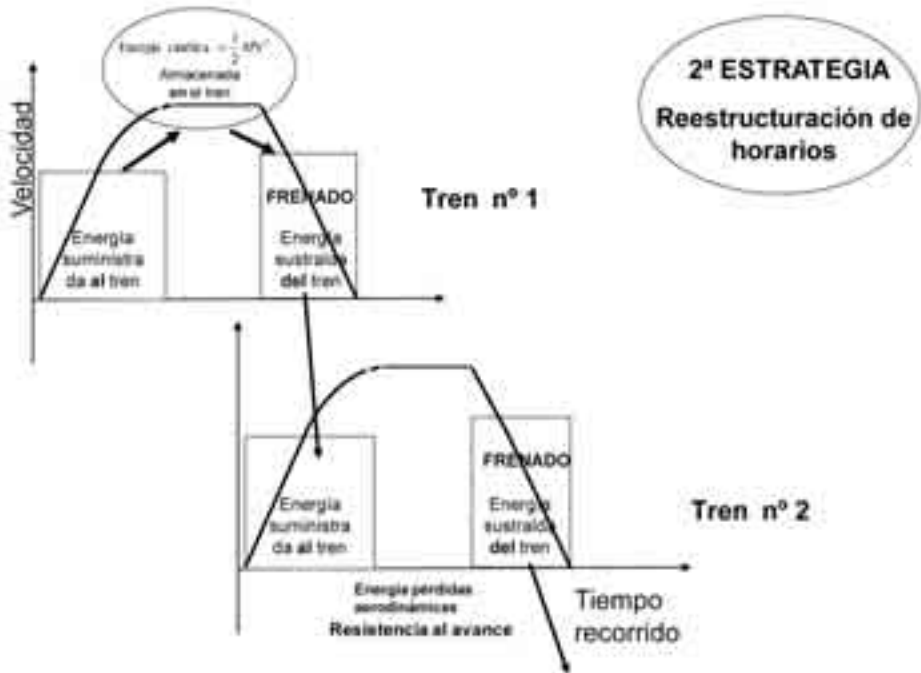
Energía cinética $= \frac{1}{2}MV^2$
Almacenada en el tren

2ª ESTRATEGIA
Reestructuración de horarios

Velocidad

FRENADO

Tren nº 1

Energía suministrada al tren

Energía sustraída del tren

FRENADO

Energía suministrada al tren

Energía sustraída del tren

Tren nº 2

Energía pérdidas aerodinámicas
Resistencia al avance

Tiempo recorrido